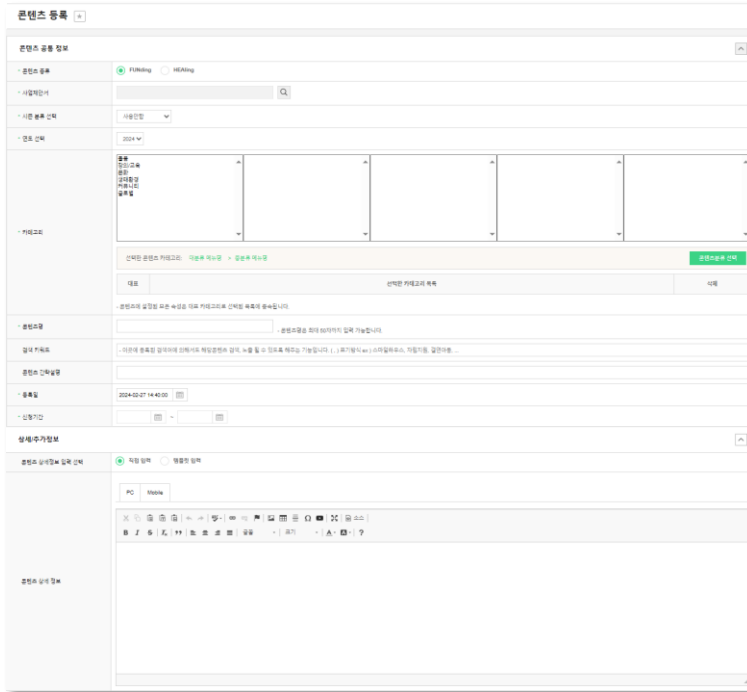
콘텐츠 등록 ☆

콘텐츠 공통 정보

콘텐츠 종류 FUNding HEAling

사업체검색

사업 분류 선택 사용안함

연도 선택 2024

카테고리

활동
정신/교육
문화
생태환경
커뮤니티
글로벌

선택된 콘텐츠 카테고리: 대분류 메뉴명 > 중분류 메뉴명

콘텐츠분류 선택

| 대표 | 선택한 카테고리 목록 | 삭제 |
|---|---|---|

- 콘텐츠의 설정된 표준 속성은 대표 카테고리로 선택된 목록에 종속됩니다.

콘텐츠명 - 콘텐츠명은 최대 50자까지 입력 가능합니다.

검색 키워드 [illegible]

콘텐츠 간략설명

등록일 2024-02-27 14:40:00

신청기간 ~

상세/추가정보

콘텐츠 상세정보 입력 선택 직접 입력 템플릿 입력

PC Mobile

소스

글꼴 크기

콘텐츠 상세 정보